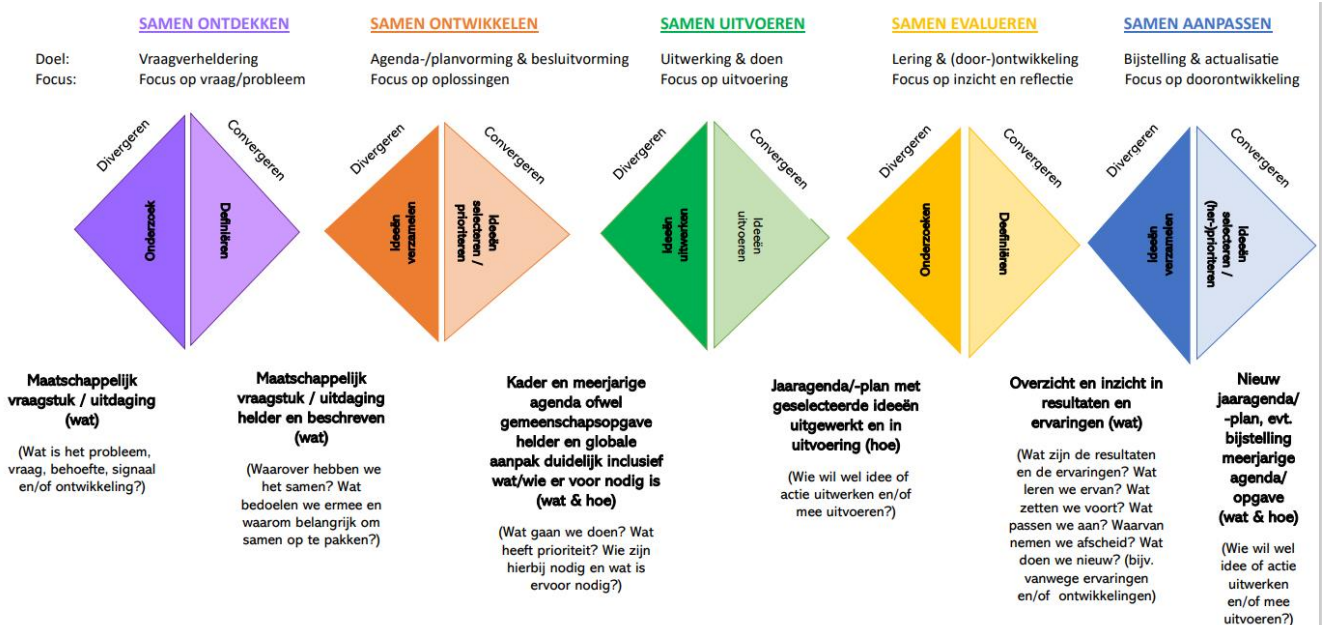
SAMEN ONTDEKKEN

Doel: Vraagverheldering
Focus: Focus op vraag/probleem

Divergeren
Convergeren
Onderzoek
Definiëren

Maatschappelijk vraagstuk / uitdaging (wat)

(Wat is het probleem, vraag, behoefte, signaal en/of ontwikkeling?)

Maatschappelijk vraagstuk / uitdaging helder en beschreven (wat)

(Waarover hebben we het samen? Wat bedoelen we ermee en waarom belangrijk om samen op te pakken?)

SAMEN ONTWIKKELEN

Agenda-/planvorming & besluitvorming
Focus op oplossingen

Divergeren
Convergeren
Ideeën verzamelen
Ideeën selecteren / prioriteren

Kader en meerjarige agenda ofwel gemeenschapsopgave helder en globale aanpak duidelijk inclusief wat/wie er voor nodig is (wat & hoe)

(Wat gaan we doen? Wat heeft prioriteit? Wie zijn hierbij nodig en wat is ervoor nodig?)

SAMEN UITVOEREN

Uitwerking & doen
Focus op uitvoering

Divergeren
Convergeren
Ideeën uitwerken
Ideeën uitvoeren

Jaaragenda/-plan met geselecteerde ideeën uitgewerkt en in uitvoering (hoe)

(Wie wil wel idee of actie uitwerken en/of mee uitvoeren?)

SAMEN EVALUEREN

Lering & (door-)ontwikkeling
Focus op inzicht en reflectie

Divergeren
Convergeren
Onderzoeken
Definiëren

Overzicht en inzicht in resultaten en ervaringen (wat)

(Wat zijn de resultaten en de ervaringen? Wat leren we ervan? Wat zetten we voort? Wat passen we aan? Waarvan nemen we afscheid? Wat doen we nieuw? (bijv. vanwege ervaringen en/of ontwikkelingen)

SAMEN AANPASSEN

Bijstelling & actualisatie
Focus op doorontwikkeling

Divergeren
Convergeren
Ideeën verzamelen
Ideeën selecteren / (her-)prioriteren

Nieuw jaaragenda/ -plan, evt. bijstelling meerjarige agenda/ opgave (wat & hoe)

(Wie wil wel idee of actie uitwerken en/of mee uitvoeren?)